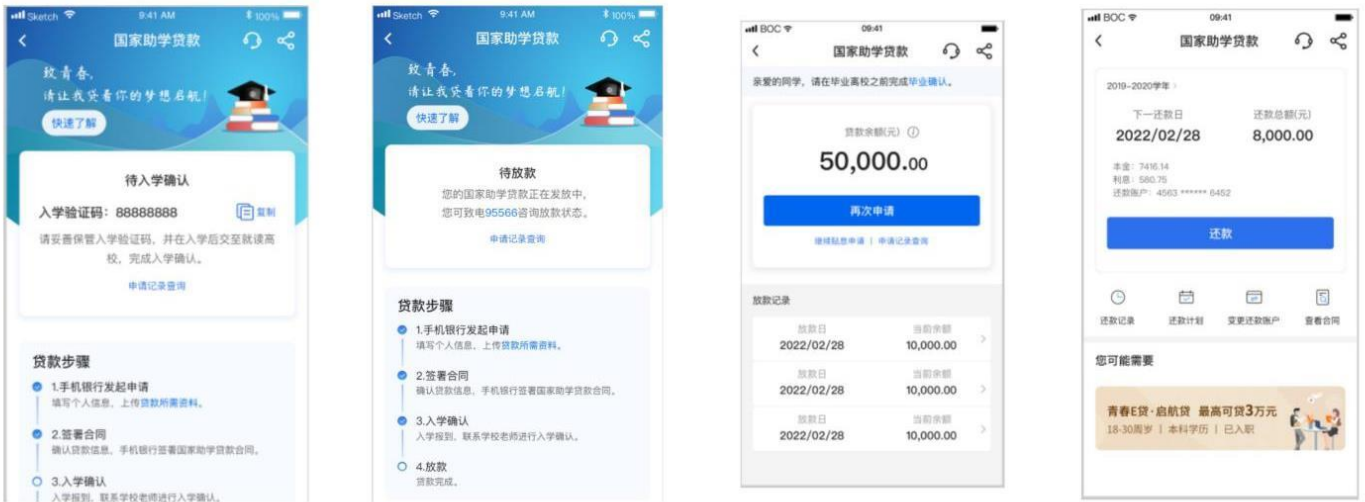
Sketch 9:41 AM 100%
国家助学贷款
致青春，
请让我妥善你的梦想启航！
快速了解
待入学确认
入学验证码：88888888
复制
请妥善保管入学验证码，并在入学后交至就读高校，完成入学确认。
申请记录查询
贷款步骤
1.手机银行发起申请
填写个人信息、上传贷款所需资料。
2.签署合同
确认贷款信息、手机银行签署国家助学贷款合同。
3.入学确认
入学报到、联系学校老师进行入学确认。

Sketch 9:41 AM 100%
国家助学贷款
致青春，
请让我妥善你的梦想启航！
快速了解
待放款
您的国家助学贷款正在发放中，
您可致电95566咨询放款状态。
申请记录查询
贷款步骤
1.手机银行发起申请
填写个人信息、上传贷款所需资料。
2.签署合同
确认贷款信息、手机银行签署国家助学贷款合同。
3.入学确认
入学报到、联系学校老师进行入学确认。
4.放款
贷款完成。

BOC 09:41
国家助学贷款
亲爱的同学，请在毕业离校之前完成毕业确认。
贷款余额(元)
50,000.00
再次申请
继续贴息申请 | 申请记录查询
放款记录
| 放款日 | 当前余额 |
|---|---|
| 2022/02/28 | 10,000.00 |
| 2022/02/28 | 10,000.00 |
| 2022/02/28 | 10,000.00 |

BOC 09:41
国家助学贷款
2019-2020学年
下一还款日
2022/02/28
还款总额(元)
8,000.00
本金：7416.14
利息：580.75
还款账户：4563 ****** 6452
还款
还款记录 还款计划 变更还款账户 查看合同
您可能需要
青春E贷·启航贷 最高可贷3万元
18-30周岁 | 本科学历 | 已入职